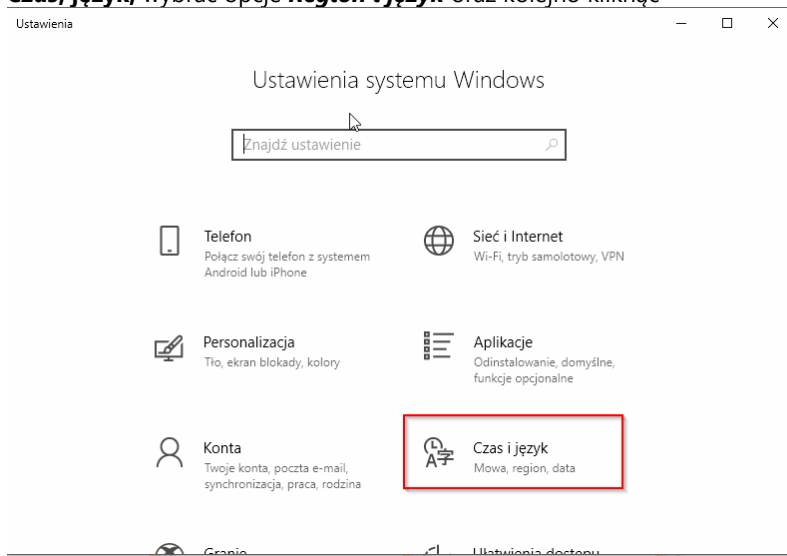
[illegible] wybrać opcję Region i język oraz kolejno kliknąć

Ustawienia

Ustawienia systemu Windows

Znajdź ustawienie

Telefon
Połącz swój telefon z systemem Android lub iPhone

Sieć i Internet
Wi-Fi, tryb samolotowy, VPN

Personalizacja
Tło, ekran blokady, kolory

Aplikacje
Odinstalowanie, domyślne, funkcje opcjonalne

Konta
Twoje konta, poczta e-mail, synchronizacja, praca, rodzina

Czas i język
Mowa, region, data

Granie

Ułatwienia dostępu